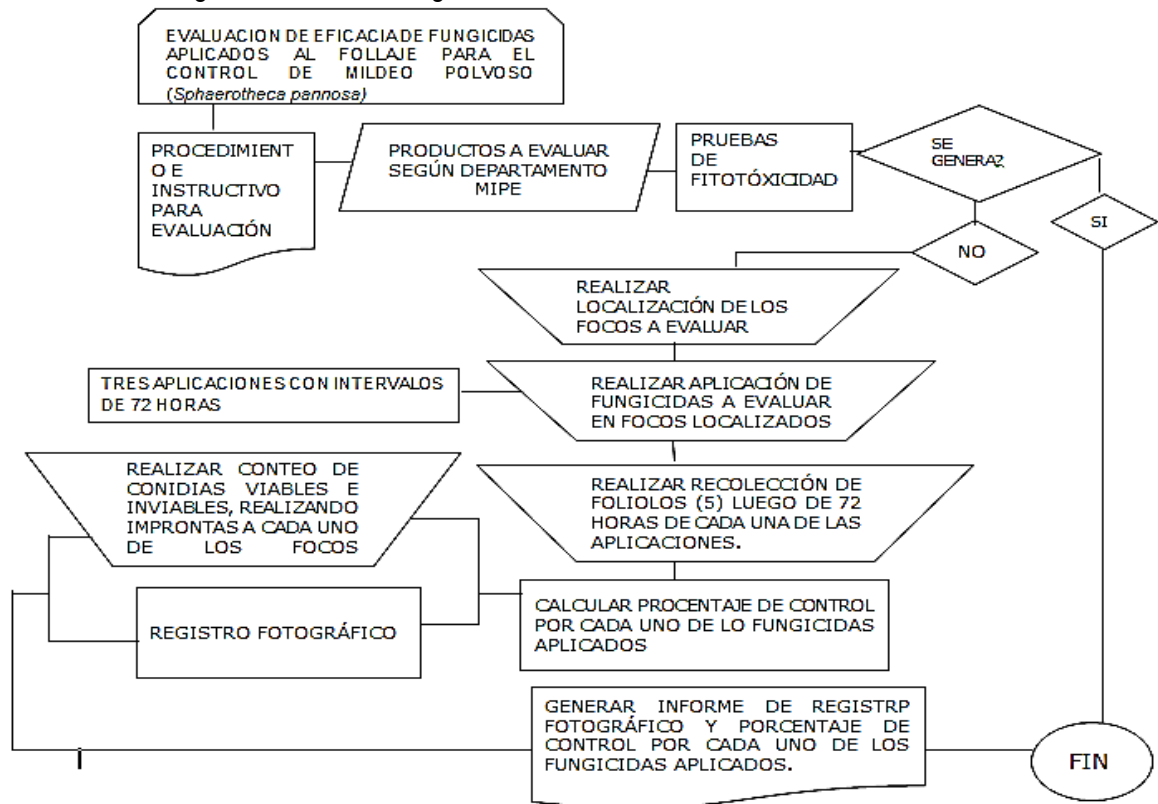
EVALUACION DE EFICACIA DE FUNGICIDAS APLICADOS AL FOLLAJE PARA EL CONTROL DE MILDEO POLVOSO (*Sphaerotheca pannosa*)

PROCEDIMIENTO E INSTRUCTIVO PARA EVALUACIÓN

PRODUCTOS A EVALUAR SEGÚN DEPARTAMENTO MIPE

PRUEBAS DE FITOTÓXICIDAD

SE GENERA?

SI

NO

REALIZAR LOCALIZACIÓN DE LOS FOCOS A EVALUAR

TRES APLICACIONES CON INTERVALOS DE 72 HORAS

REALIZAR APLICACIÓN DE FUNGICIDAS A EVALUAR EN FOCOS LOCALIZADOS

REALIZAR CONTEO DE CONIDIAS VIABLES E INVIABLES, REALIZANDO IMPRONTAS A CADA UNO DE LOS FOCOS

REALIZAR RECOLECCIÓN DE FOLIOLOS (5) LUEGO DE 72 HORAS DE CADA UNA DE LAS APLICACIONES.

REGISTRO FOTOGRÁFICO

CALCULAR PROCENTAJE DE CONTROL POR CADA UNO DE LO FUNGICIDAS APLICADOS

GENERAR INFORME DE REGISTRP FOTOGRÁFICO Y PORCENTAJE DE CONTROL POR CADA UNO DE LOS FUNGICIDAS APLICADOS.

FIN